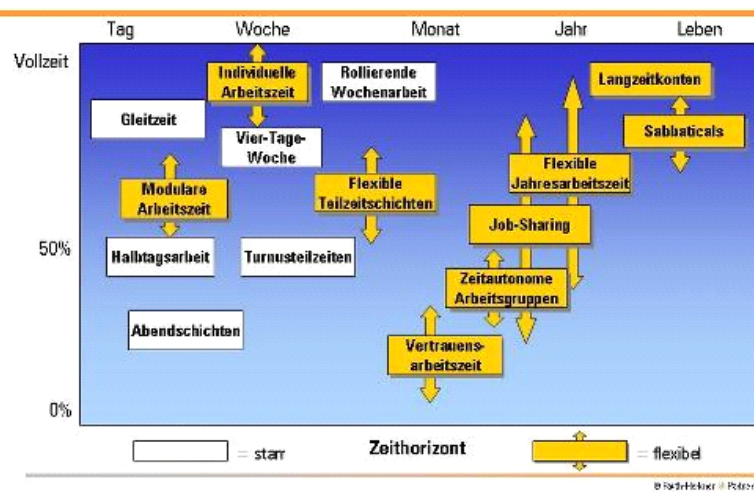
Tag Woche Monat Jahr Leben

Vollzeit

50%

0%

Individuelle Arbeitszeit

Rollierende Wochenarbeit

Langzeitkonten

Gleitzeit

Vier-Tage-Woche

Sabbaticals

Flexible Jahresarbeitszeit

Modulare Arbeitszeit

Flexible Teilzeitschichten

Job-Sharing

Halbtagsarbeit

Turnusteilzeiten

Zeitautonome Arbeitsgruppen

Abendschichten

Vertrauensarbeitszeit

= starr

Zeithorizont

= flexibel

© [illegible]